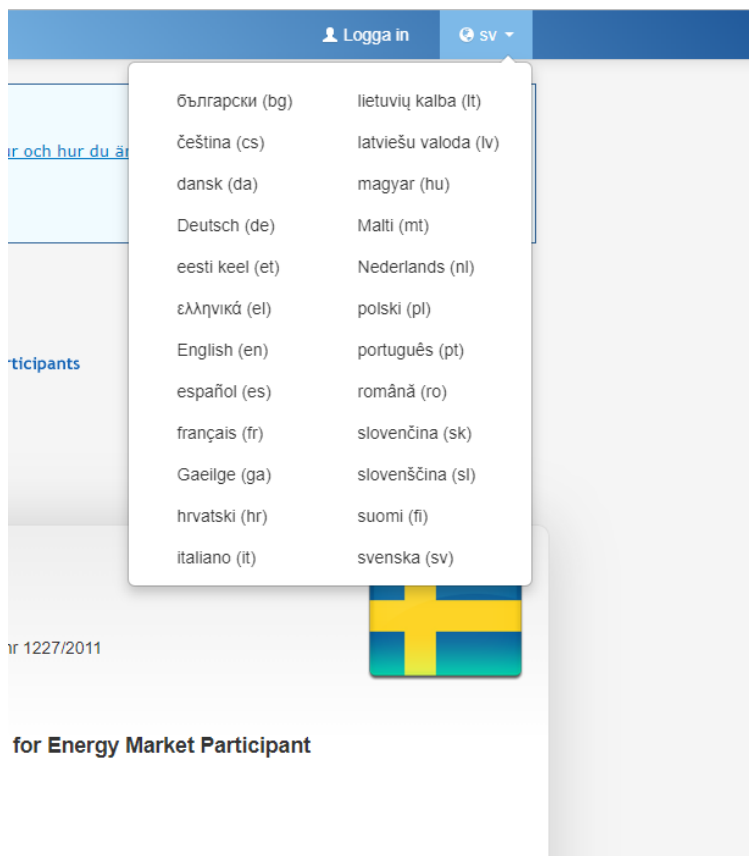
Logga in
sv

български (bg)
čeština (cs)
dansk (da)
Deutsch (de)
eesti keel (et)
ελληνικά (el)
English (en)
español (es)
français (fr)
Gaeilge (ga)
hrvatski (hr)
italiano (it)

lietuvių kalba (lt)
latviešu valoda (lv)
magyar (hu)
Malti (mt)
Nederlands (nl)
polski (pl)
português (pt)
română (ro)
slovenčina (sk)
slovenščina (sl)
suomi (fi)
svenska (sv)

r och hur du är

rticipants

nr 1227/2011

for Energy Market Participant